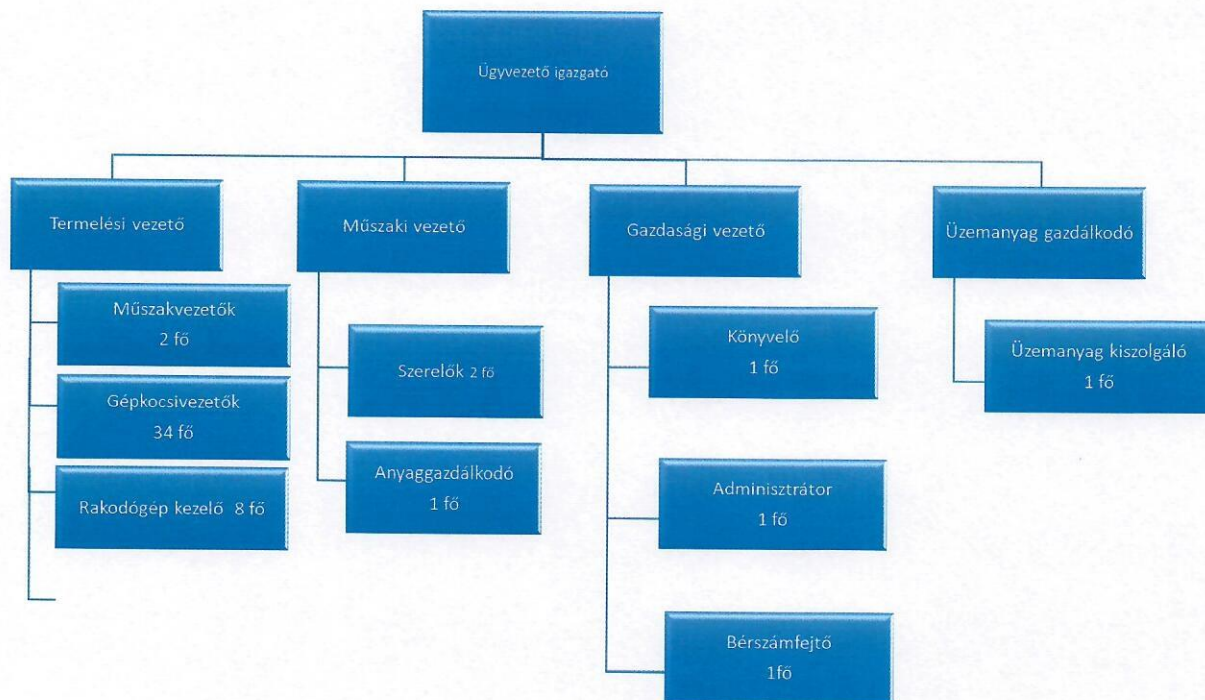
Ügyvezető igazgató

Termelési vezető

Műszakvezetők
2 fő

Gépkocsivezetők
34 fő

Rakodógép kezelő 8 fő

Műszaki vezető

Szerelők 2 fő

Anyaggazdálkodó
1 fő

Gazdasági vezető

Könyvelő
1 fő

Adminisztrátor
1 fő

Bérszámfejtő
1fő

Üzemanyag gazdálkodó

Üzemanyag kiszolgáló
1 fő